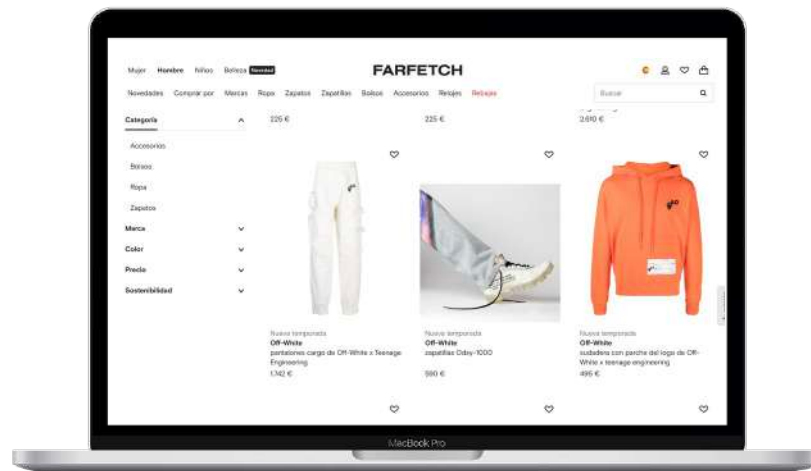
Mujer Hombre Niños Belleza Novedad

FARFETCH

Novedades Comprar por Marcas Ropa Zapatos Zapatillas Bolsos Accesorios Relojes Rebajas

Buscar

Categoría

Accesorios

Bolsos

Ropa

Zapatos

Marca

Color

Precio

Sostenibilidad

225 €

225 €

2.610 €

Nueva temporada
Off-White
pantalones cargo de Off-White x Teenage Engineering
1.742 €

Nueva temporada
Off-White
zapatillas Odsy-1000
590 €

Nueva temporada
Off-White
sudadera con parche del logo de Off-White x teenage engineering
495 €

MacBook Pro